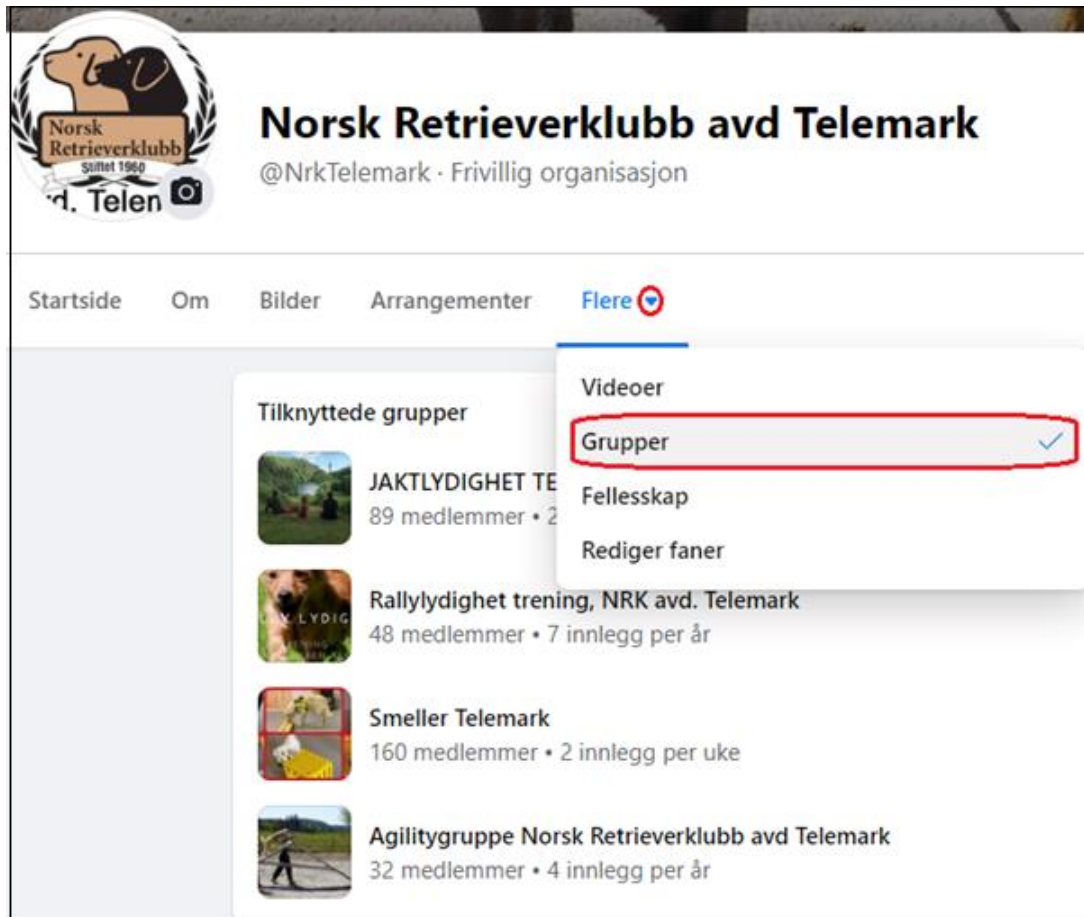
Norsk Retrieverklubb Stiftet 1960 ·d. Telen

Norsk Retrieverklubb avd Telemark

@NrkTelemark · Frivillig organisasjon

Startside Om Bilder Arrangementer Flere

Videoer

Grupper

Fellesskap

Rediger faner

Tilknyttede grupper

JAKTLYDIGHET TE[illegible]

89 medlemmer • 2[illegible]

Rallylydighet trening, NRK avd. Telemark

48 medlemmer • 7 innlegg per år

Smeller Telemark

160 medlemmer • 2 innlegg per uke

Agilitygruppe Norsk Retrieverklubb avd Telemark

32 medlemmer • 4 innlegg per år